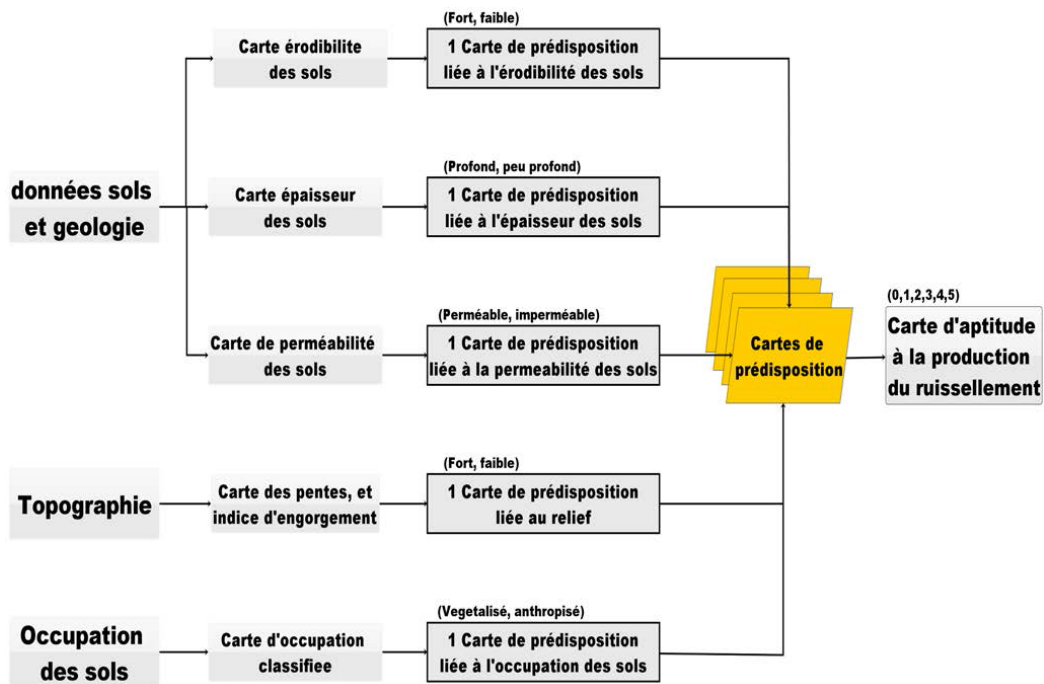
données sols et geologie

Carte érodibilite des sols

(Fort, faible)
1 Carte de prédisposition liée à l'érodibilité des sols

Carte épaisseur des sols

(Profond, peu profond)
1 Carte de prédisposition liée à l'épaisseur des sols

Carte de perméabilité des sols

(Perméable, imperméable)
1 Carte de prédisposition liée à la permeabilité des sols

Cartes de prédisposition

(0,1,2,3,4,5)
Carte d'aptitude à la production du ruissellement

Topographie

Carte des pentes, et indice d'engorgement

(Fort, faible)
1 Carte de prédisposition liée au relief

Occupation des sols

Carte d'occupation classifiee

(Vegetalisé, anthropisé)
1 Carte de prédisposition liée à l'occupation des sols